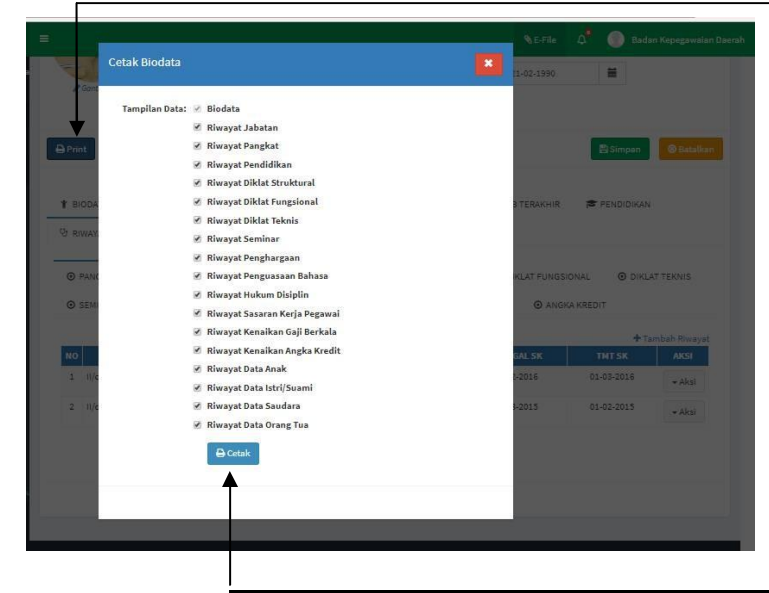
E-File Badan Kepegawaian Daerah

Cetak Biodata

Tampilan Data: Biodata
Riwayat Jabatan
Riwayat Pangkat
Riwayat Pendidikan
Riwayat Diklat Struktural
Riwayat Diklat Fungsional
Riwayat Diklat Teknis
Riwayat Seminar
Riwayat Penghargaan
Riwayat Penguasaan Bahasa
Riwayat Hukum Disiplin
Riwayat Sasaran Kerja Pegawai
Riwayat Kenaikan Gaji Berkala
Riwayat Kenaikan Angka Kredit
Riwayat Data Anak
Riwayat Data Istri/Suami
Riwayat Data Saudara
Riwayat Data Orang Tua

Cetak

Print

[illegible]1-02-1990

Simpan Batalkan

BIODA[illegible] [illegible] TERAKHIR PENDIDIKAN
RIWAY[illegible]

PAN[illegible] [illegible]KLAT FUNGSIONAL DIKLAT TEKNIS
SEM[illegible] ANGKA KREDIT

Tambah Riwayat

| NO | | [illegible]GAL SK | TMT SK | AKSI |
|---|---|---|---|---|
| 1 | II/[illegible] | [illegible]-2016 | 01-03-2016 | Aksi |
| 2 | II/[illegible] | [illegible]-2015 | 01-02-2015 | Aksi |